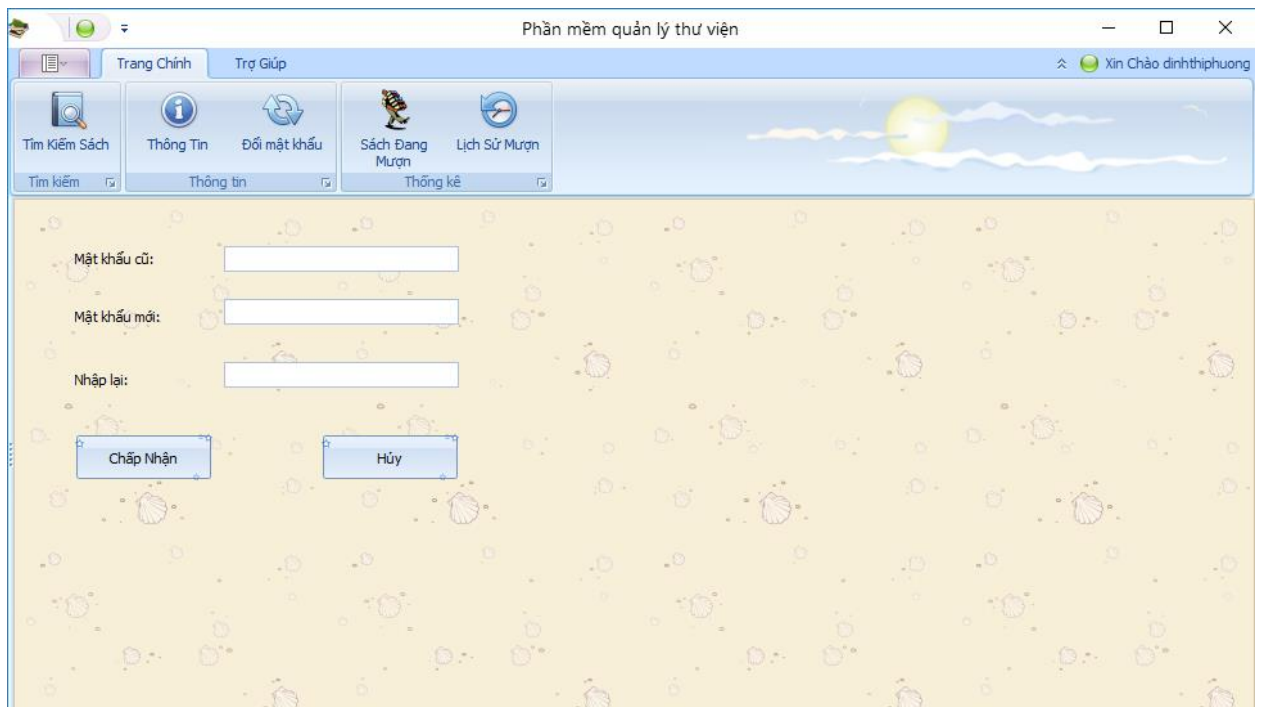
Phần mềm quản lý thư viện

Trang Chính
Trợ Giúp
Xin Chào dinhthiphuong

Tìm Kiếm Sách
Tìm kiếm
Thông Tin
Đổi mật khẩu
Thông tin
Sách Đang Mượn
Lịch Sử Mượn
Thống kê

Mật khẩu cũ:
Mật khẩu mới:
Nhập lại:

Chấp Nhận
Hủy